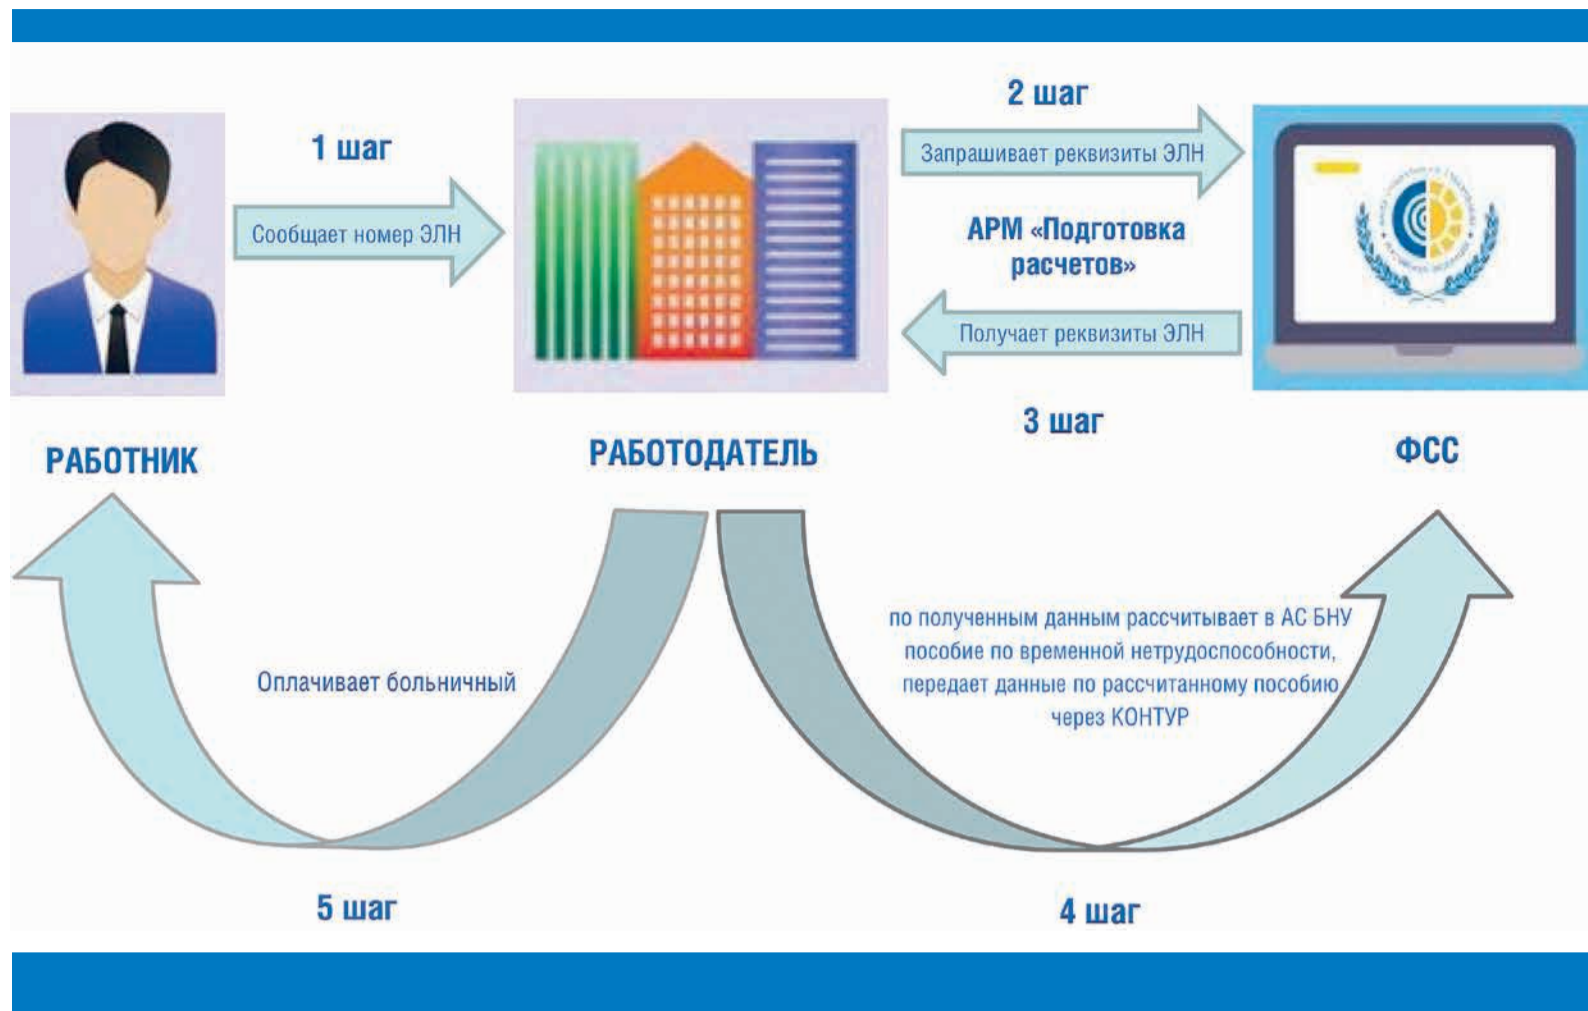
1 шаг

Сообщает номер ЭЛН

2 шаг

Запрашивает реквизиты ЭЛН

АРМ «Подготовка расчетов»

Получает реквизиты ЭЛН

3 шаг

РАБОТНИК

РАБОТОДАТЕЛЬ

ФСС

Оплачивает больничный

по полученным данным рассчитывает в АС БНУ пособие по временной нетрудоспособности, передает данные по рассчитанному пособию через КОНТУР

5 шаг

4 шаг